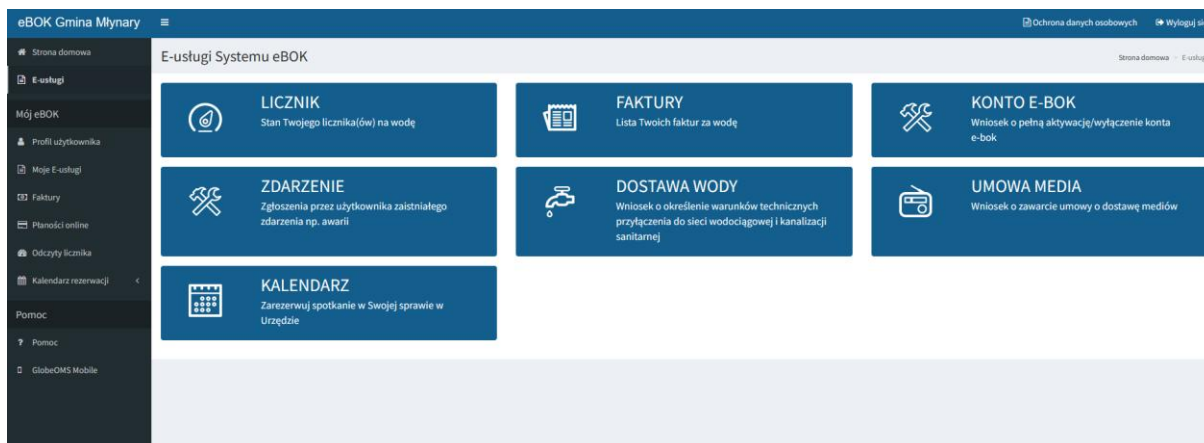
eBOK Gmina Młynary ≡

Ochrona danych osobowych   Wyloguj si

Strona domowa
E-usługi
Mój eBOK
Profil użytkownika
Moje E-usługi
Faktury
Płaności online
Odczyty licznika
Kalendarz rezerwacji
Pomoc
Pomoc
GlobeOMS Mobile

E-usługi Systemu eBOK

Strona domowa > E-usłu

LICZNIK
Stan Twojego licznika(ów) na wodę

FAKTURY
Lista Twoich faktur za wodę

KONTO E-BOK
Wniosek o pełną aktywację/wyłączenie konta e-bok

ZDARZENIE
Zgłoszenia przez użytkownika zaistniałego zdarzenia np. awarii

DOSTAWA WODY
Wniosek o określenie warunków technicznych przyłączenia do sieci wodociągowej i kanalizacji sanitarnej

UMOWA MEDIA
Wniosek o zawarcie umowy o dostawę mediów

KALENDARZ
Zarezerwuj spotkanie w Swojej sprawie w Urzędzie